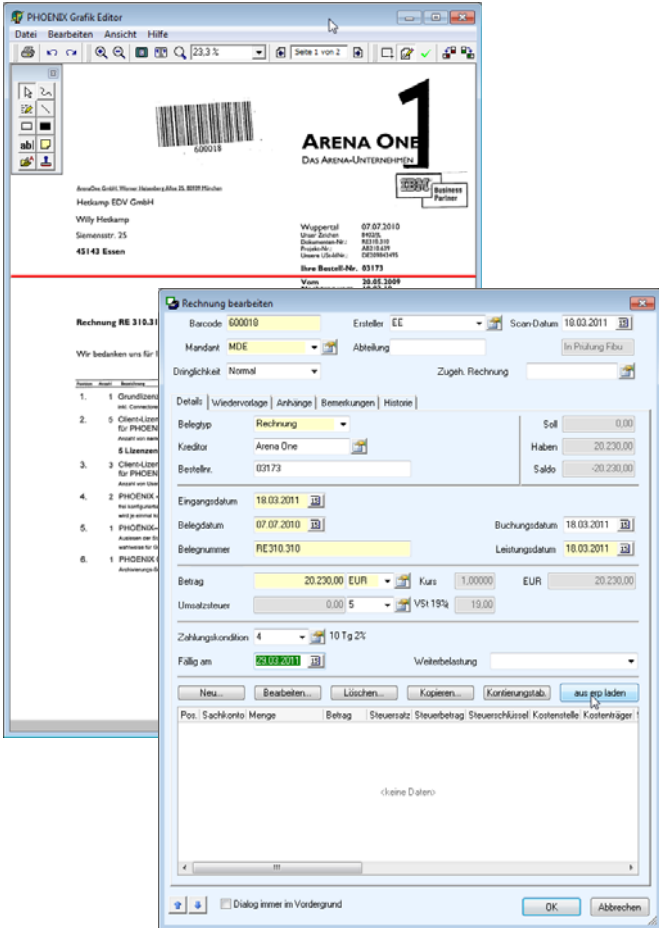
PHOENIX Grafik Editor

Datei Bearbeiten Ansicht Hilfe

23,3 %

Seite 1 von 2

600018

ARENA ONE
DAS ARENA-UNTERNEHMEN

1

IBM Business Partner

ArenaOne GmbH, Werner-Heisenberg-Allee 25, 80939 München

Heskamp EDV GmbH

Willy Heskamp

Siemensstr. 25

45143 Essen

Wuppertal 07.07.2010
Unser Zeichen
Dokumenten-Nr.: RE310.310
Projekt-Nr.:
Unsere USt-IdNr.:

Ihre Bestell-Nr. 03173

Vom 20.05.2009

Rechnung RE 310.31

Wir bedanken uns für I

1. 1 Grundlizenz
2. 5 Client-Lizen für PHOENIX
5 Lizenzen
3. 5 Client-Lizen für PHOENIX
4. 2 PHOENIX
5. 1 PHOENIX
6. 1 PHOENIX

Rechnung bearbeiten

Barcode 600010
Ersteller EE
Scan-Datum 18.03.2011
Mandant MDE
Abteilung
In Prüfung Fibu
Dringlichkeit Normal
Zugeh. Rechnung

Details | Wiedervorlage | Anhänge | Bemerkungen | Historie

Belegtyp Rechnung
Kreditor Arena One
Bestellnr. 03173
Soll 0,00
Haben 20.230,00
Saldo -20.230,00

Eingangsdatum 18.03.2011
Belegdatum 07.07.2010
Buchungsdatum 18.03.2011
Belegnummer RE310.310
Leistungsdatum 18.03.2011

Betrag 20.230,00 EUR
Kurs 1,00000
EUR 20.230,00
Umsatzsteuer 0,00 5
VSt 19% 19,00

Zahlungskondition 4
10 Tg 2%
Fällig am 29.03.2011
Weiterbelastung

Neu... Bearbeiten... Löschen... Kopieren... Kontierungstab. aus erp laden

| Pos. | Sachkonto | Menge | Betrag | Steuersatz | Steuerbetrag | Steuerschlüssel | Kostenstelle | Kostenträger |
|---|---|---|---|---|---|---|---|---|

<keine Daten>

Dialog immer im Vordergrund

OK Abbrechen